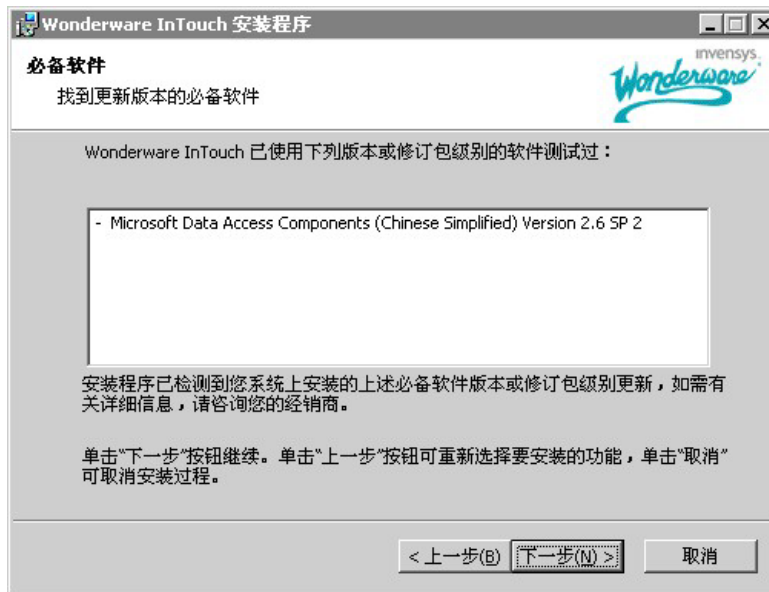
Wonderware InTouch 安装程序

必备软件

找到更新版本的必备软件

invensys. Wonderware

Wonderware InTouch 已使用下列版本或修订包级别的软件测试过：

- Microsoft Data Access Components (Chinese Simplified) Version 2.6 SP 2

安装程序已检测到您系统上安装的上述必备软件版本或修订包级别更新，如需有关详细信息，请咨询您的经销商。

单击"下一步"按钮继续。单击"上一步"按钮可重新选择要安装的功能，单击"取消"可取消安装过程。

< 上一步(B) 下一步(N) > 取消